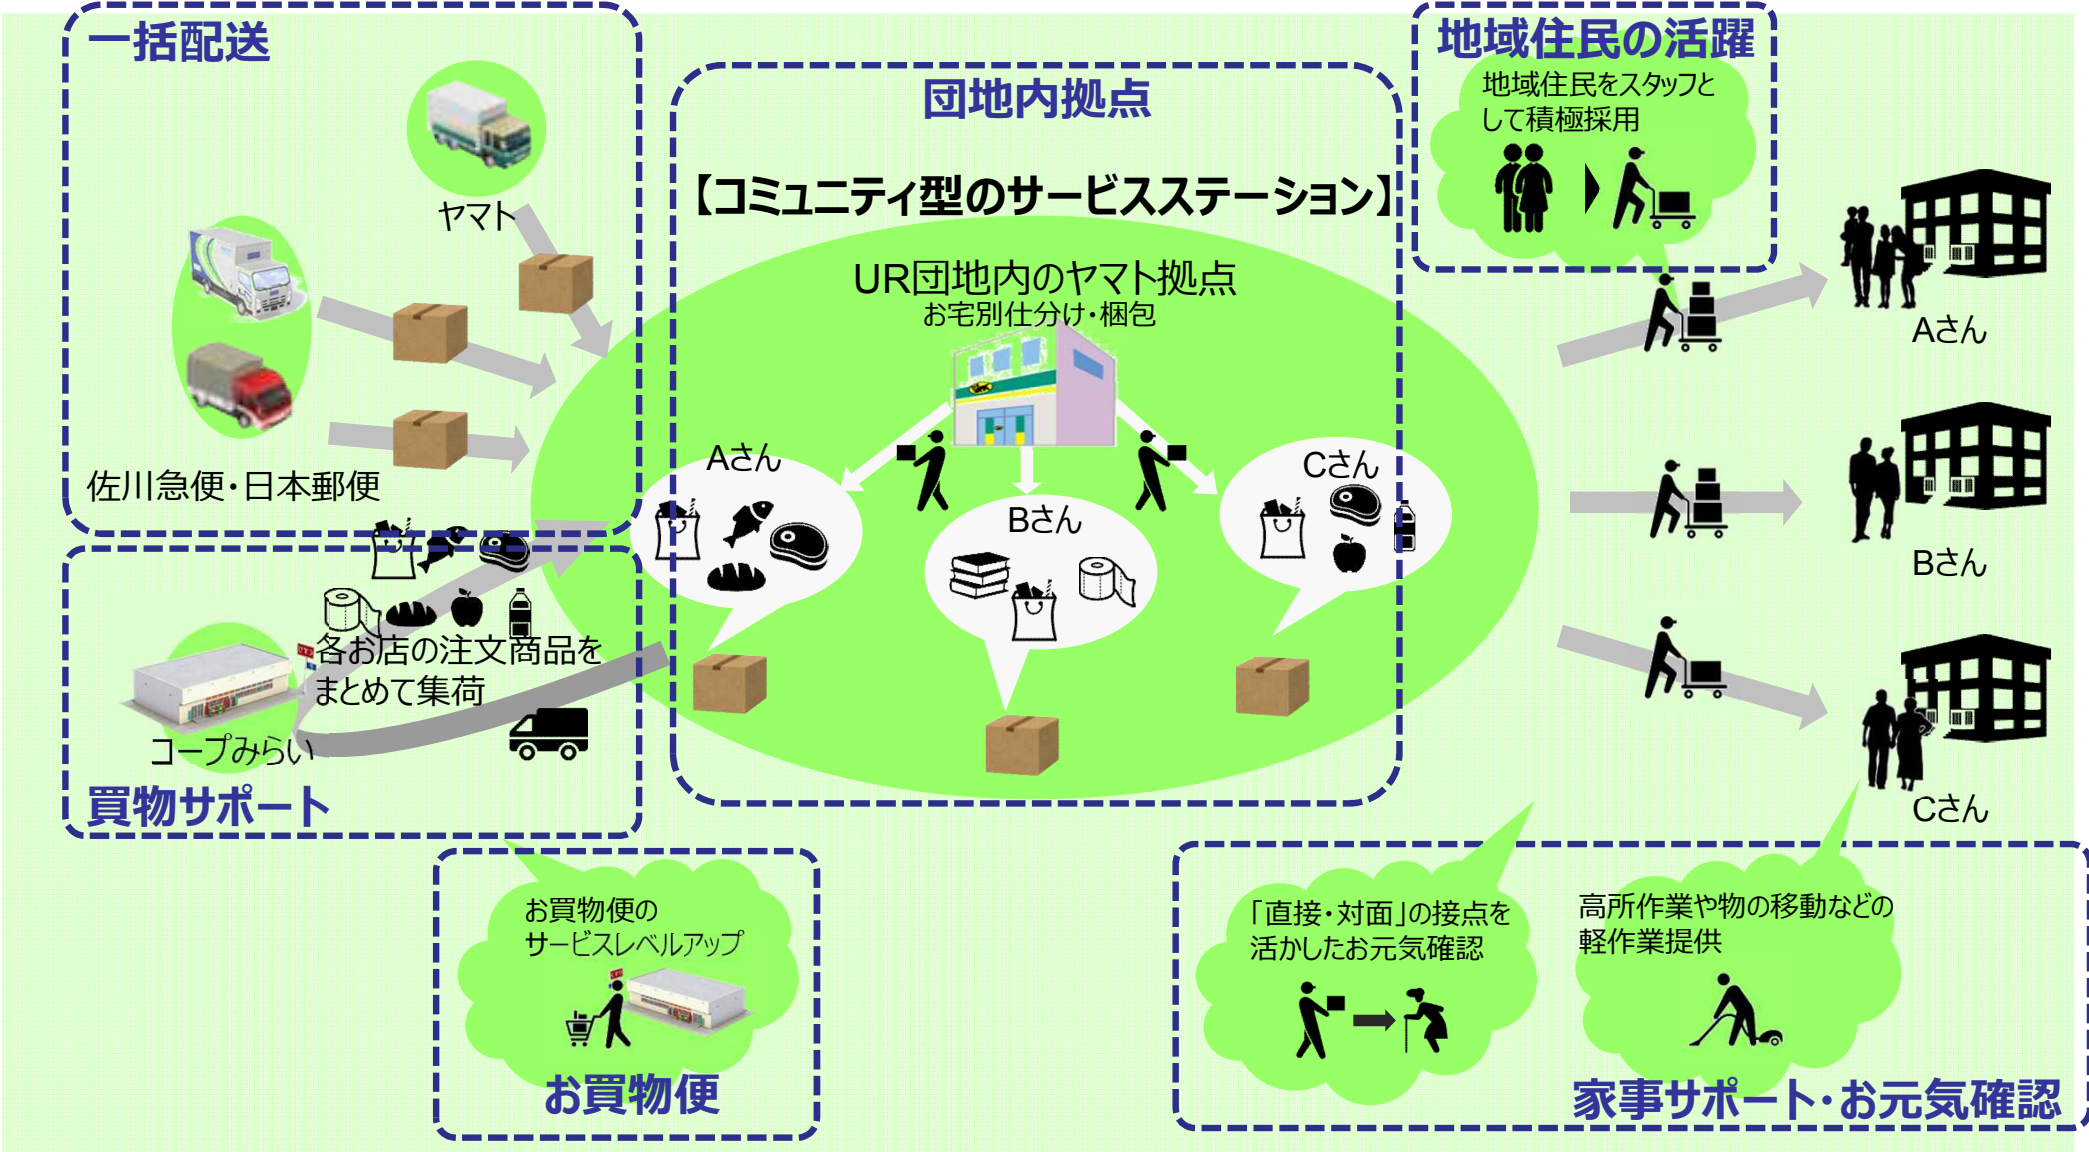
一括配送

ヤマト

佐川急便・日本郵便

団地内拠点

【コミュニティ型のサービスステーション】

UR団地内のヤマト拠点
お宅別仕分け・梱包

Aさん

Bさん

Cさん

地域住民の活躍

地域住民をスタッフとして積極採用

Aさん

Bさん

Cさん

各お店の注文商品をまとめて集荷

コープみらい

買物サポート

お買物便の
サービスレベルアップ

お買物便

「直接・対面」の接点を活かしたお元気確認

高所作業や物の移動などの軽作業提供

家事サポート・お元気確認